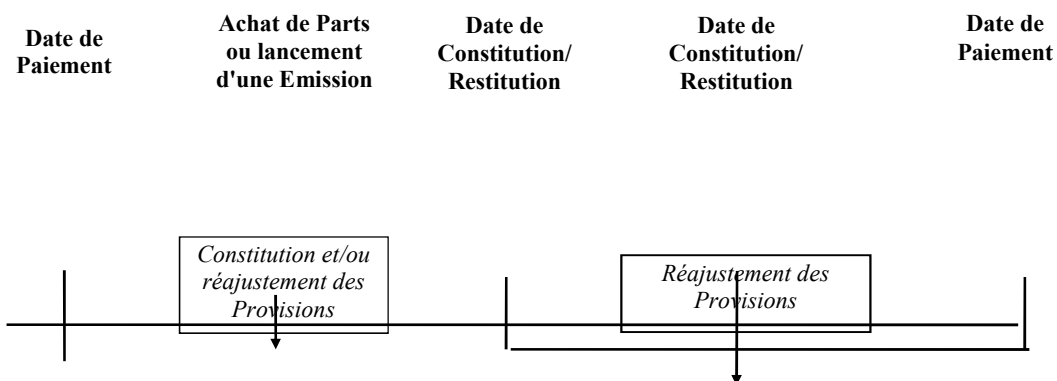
Date de Paiement

Achat de Parts ou lancement d'une Emission

Date de Constitution/ Restitution

Date de Constitution/ Restitution

Date de Paiement

Constitution et/ou réajustement des Provisions

Réajustement des Provisions